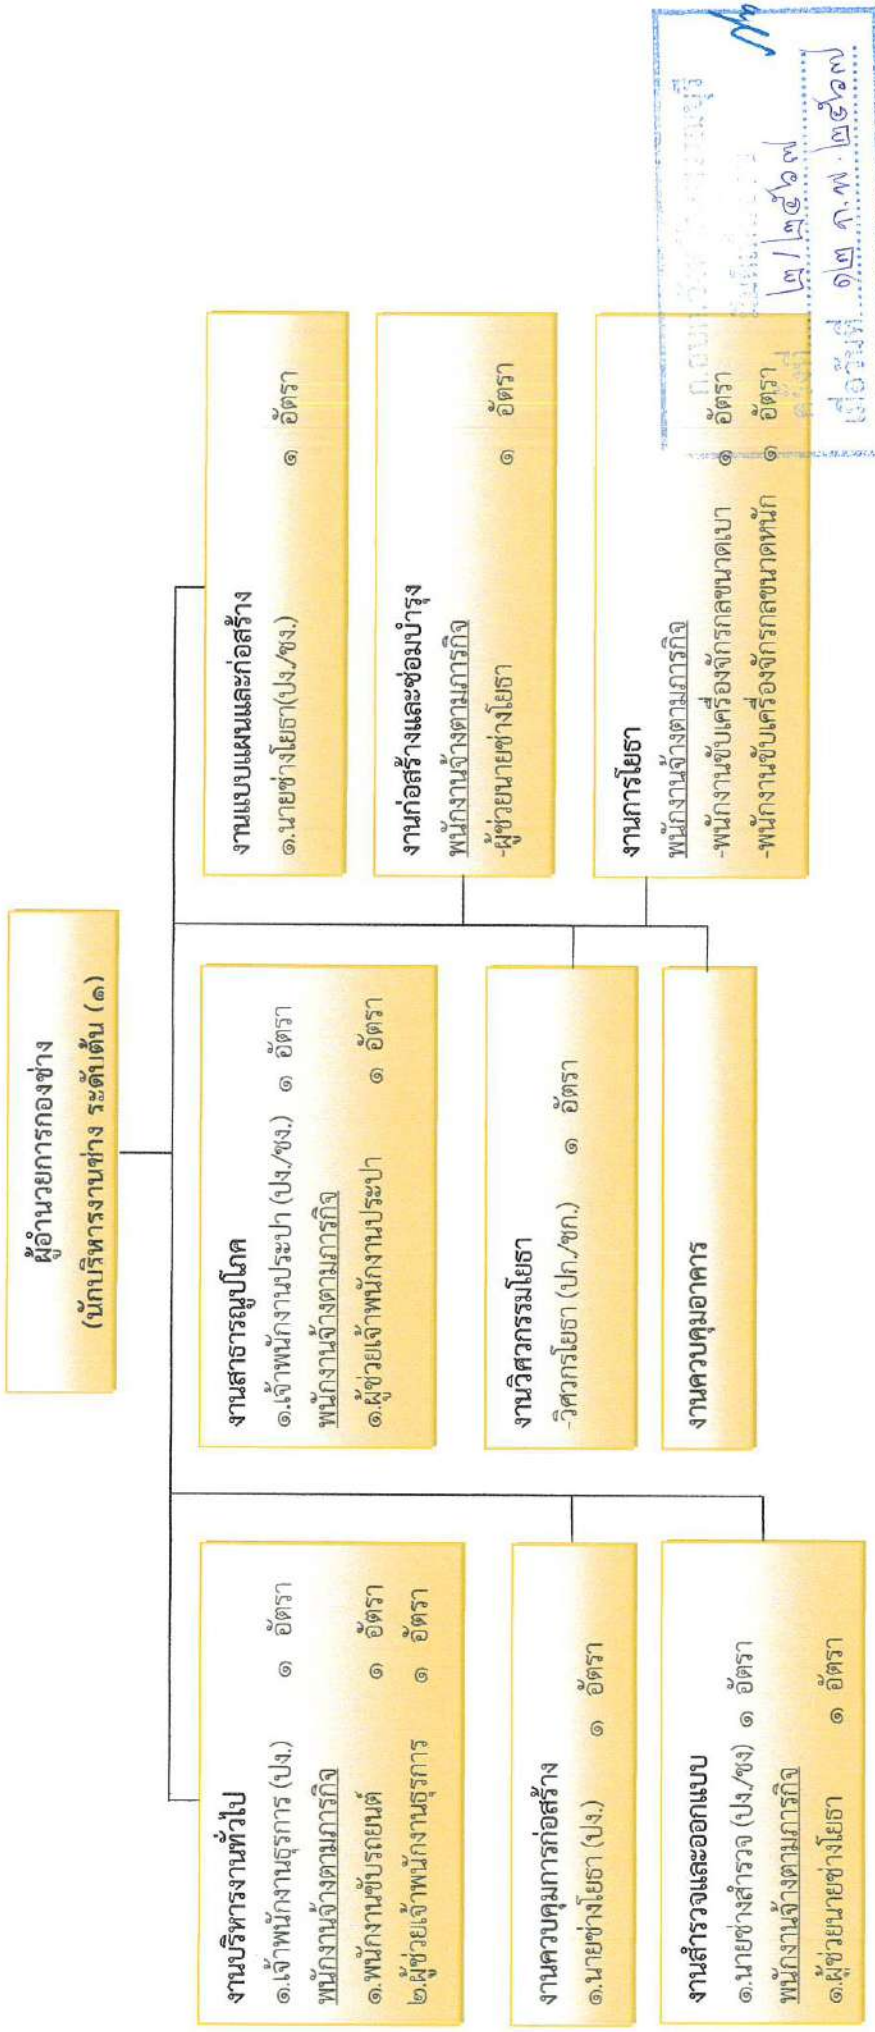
ผู้อำนวยการกองช่าง
(นักบริหารงานช่าง ระดับต้น (๑)

งานบริหารงานทั่วไป
๑.เจ้าพนักงานธุรการ (ปง.) ๑ อัตรา
พนักงานจ้างตามภารกิจ
๑.พนักงานขับรถยนต์ ๑ อัตรา
๒.ผู้ช่วยเจ้าพนักงานธุรการ ๑ อัตรา

งานควบคุมการก่อสร้าง
๑.นายช่างโยธา (ปง.) ๑ อัตรา

งานสำรวจและออกแบบ
๑.นายช่างสำรวจ (ปง./ชง) ๑ อัตรา
พนักงานจ้างตามภารกิจ
๑.ผู้ช่วยนายช่างโยธา ๑ อัตรา

งานสาธารณูปโภค
๑.เจ้าพนักงานประปา (ปง./ชง.) ๑ อัตรา
พนักงานจ้างตามภารกิจ
๑.ผู้ช่วยเจ้าพนักงานประปา ๑ อัตรา

งานวิศวกรรมโยธา
-วิศวกรโยธา (ปก./ชก.) ๑ อัตรา

งานควบคุมอาคาร

งานแบบแผนและก่อสร้าง
๑.นายช่างโยธา(ปง./ชง.) ๑ อัตรา

งานก่อสร้างและซ่อมบำรุง
พนักงานจ้างตามภารกิจ
-ผู้ช่วยนายช่างโยธา ๑ อัตรา

งานการโยธา
พนักงานจ้างตามภารกิจ
-พนักงานขับเครื่องจักรกลขนาดเบา ๑ อัตรา
-พนักงานขับเครื่องจักรกลขนาดหนัก ๑ อัตรา

ก.อบต.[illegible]
ครั้งที่ ๒/๒๕๖๗
เมื่อวันที่ ๑๒ ก.พ. ๒๕๖๗